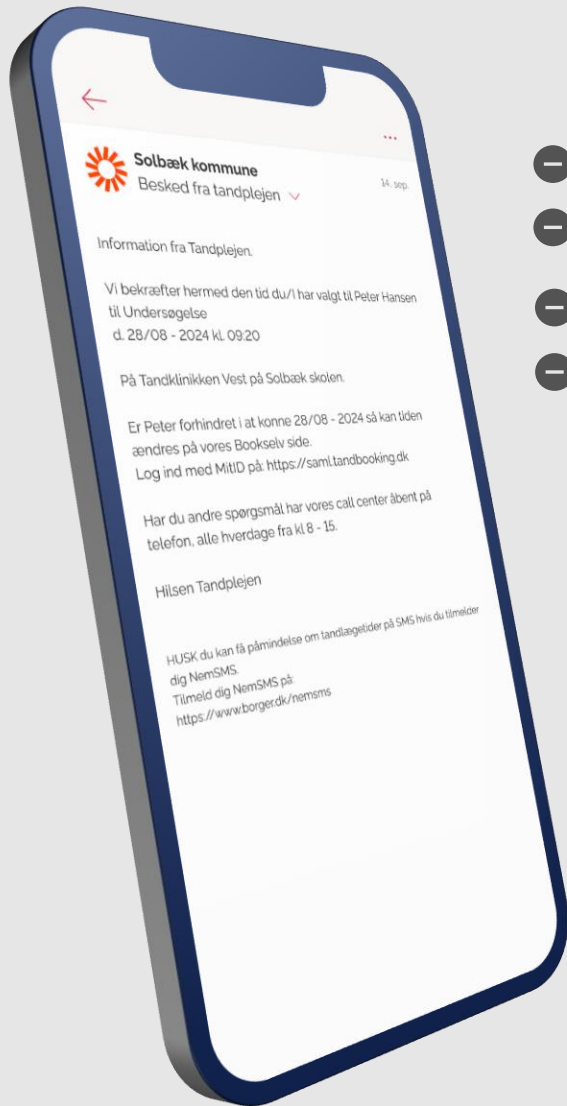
Solbæk kommune
Besked fra tandplejen

14. sep.

Information fra Tandplejen.

Vi bekræfter hermed den tid du/I har valgt til Peter Hansen til Undersøgelse
d. 28/08 - 2024 kl. 09:20

På Tandklinikken Vest på Solbæk skolen.

Er Peter forhindret i at konne 28/08 - 2024 så kan tiden ændres på vores Bookselv side.
Log ind med MitID på: https://saml.tandbooking.dk

Har du andre spørgsmål har vores call center åbent på telefon, alle hverdage fra kl 8 - 15.

Hilsen Tandplejen

HUSK du kan få påmindelse om tandlægetider på SMS hvis du tilmelder dig NemSMS.
Tilmeld dig NemSMS på:
https://www.borger.dk/nemsms